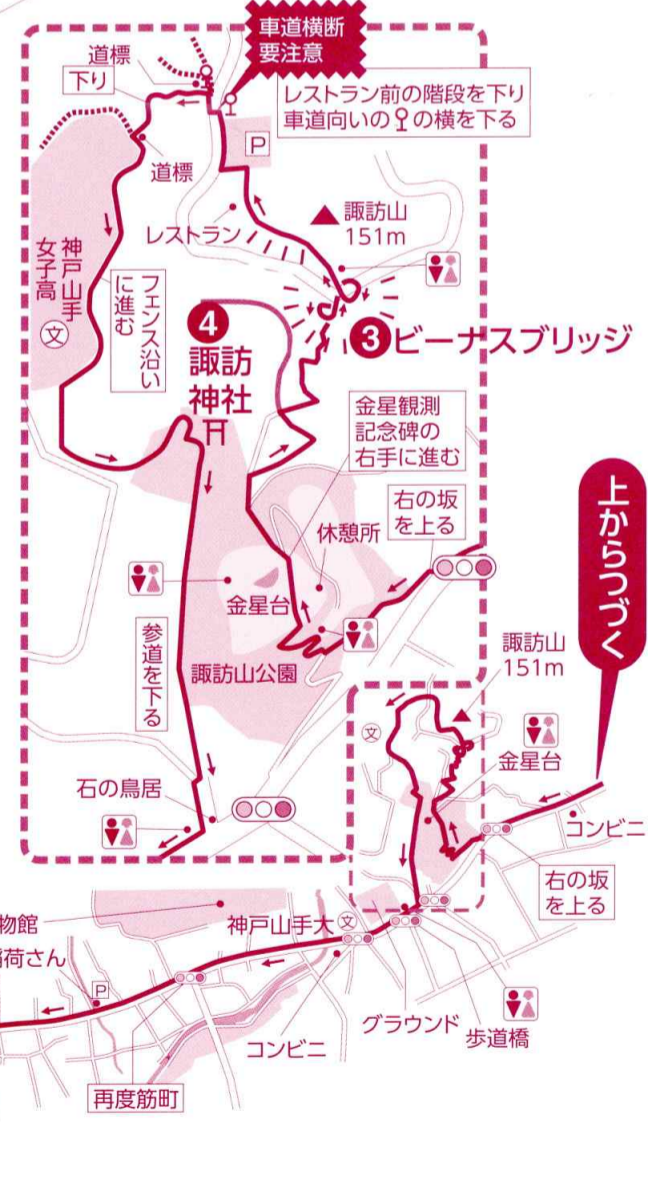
車道横断
要注意

道標

下り

レストラン前の階段を下り
車道向いの♀の横を下る

P

道標

諏訪山
151m

レストラン

神戸山手女子高

フェンス沿いに進む

4
諏訪神社

3 ビーナスブリッジ

金星観測記念碑の右手に進む

右の坂を上る

休憩所

上からつづく

金星台

参道を下る

諏訪山公園

諏訪山
151m

金星台

石の鳥居

コンビニ

右の坂を上る

物館

神戸山手大

荷さん

P

グラウンド

歩道橋

コンビニ

再度筋町